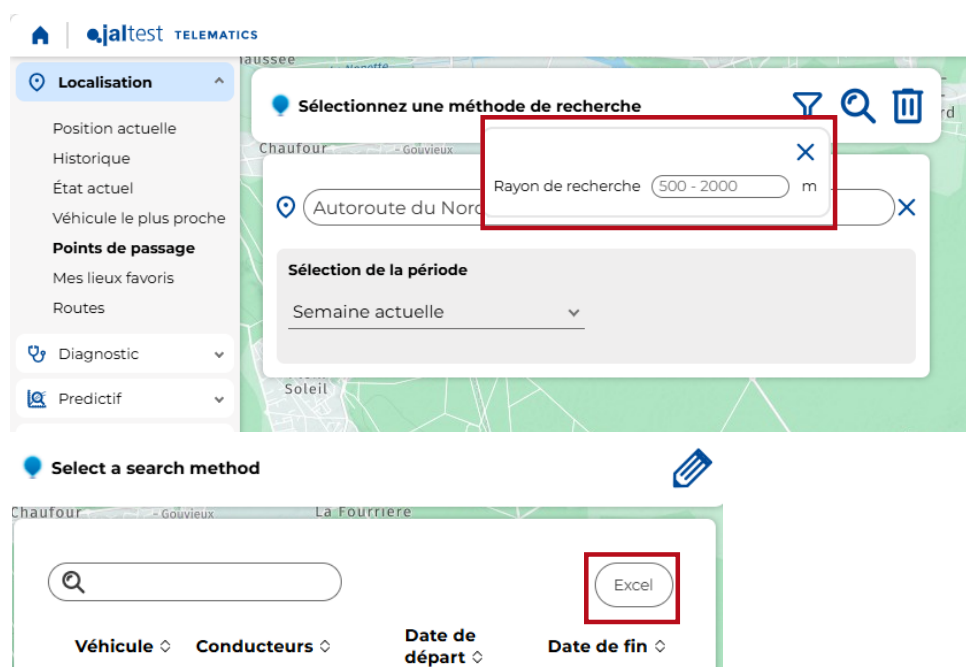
jaltest TELEMATICS

Localisation

Position actuelle
Historique
État actuel
Véhicule le plus proche
Points de passage
Mes lieux favoris
Routes

Diagnostic
Predictif

aussee
Chaufour
Gouvieux
Soleil

Sélectionnez une méthode de recherche

Rayon de recherche 500 - 2000 m

Autoroute du Nord

Sélection de la période
Semaine actuelle

Select a search method

Chaufour
Gouvieux
La Fourriere

Excel

Véhicule ◇ Conducteurs ◇ Date de départ ◇ Date de fin ◇